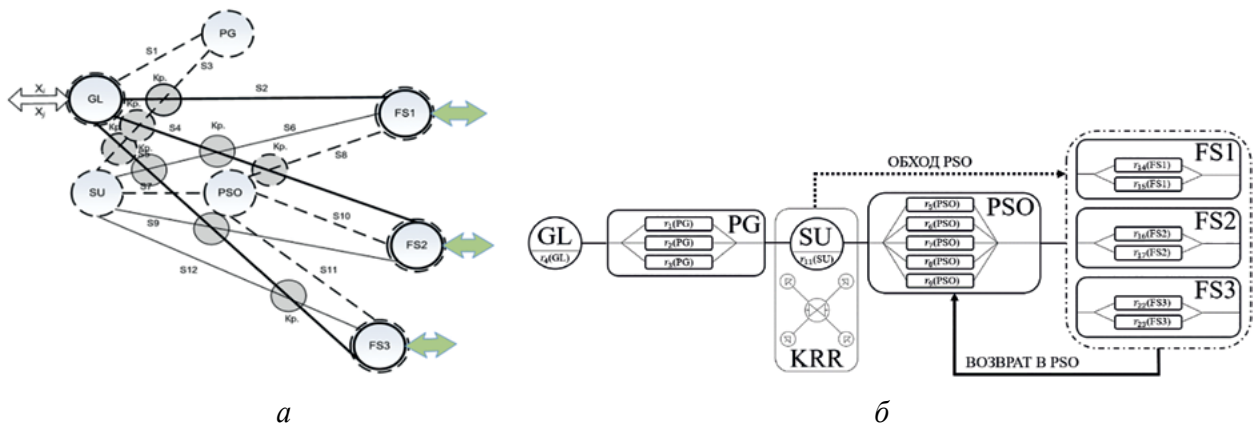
PG
S1
S3
$X_i$
$X_y$
GL
Кр.
S2
FS1
Кр.
Кр.
S4
S6
Кр.
Кр.
S5
S8
SU
S7
PSO
S10
S9
FS2
S12
S11
Кр.
FS3

ОБХОД PSO
FS1
$r_{14}$(FS1)
$r_{15}$(FS1)
GL
$r_4$(GL)
$r_1$(PG)
$r_2$(PG)
$r_3$(PG)
PG
SU
$r_{11}$(SU)
$r_5$(PSO)
$r_6$(PSO)
$r_7$(PSO)
$r_8$(PSO)
$r_9$(PSO)
PSO
FS2
$r_{16}$(FS2)
$r_{17}$(FS2)
FS3
$r_{22}$(FS3)
$r_{23}$(FS3)
KRR
ВОЗВРАТ В PSO

а
б